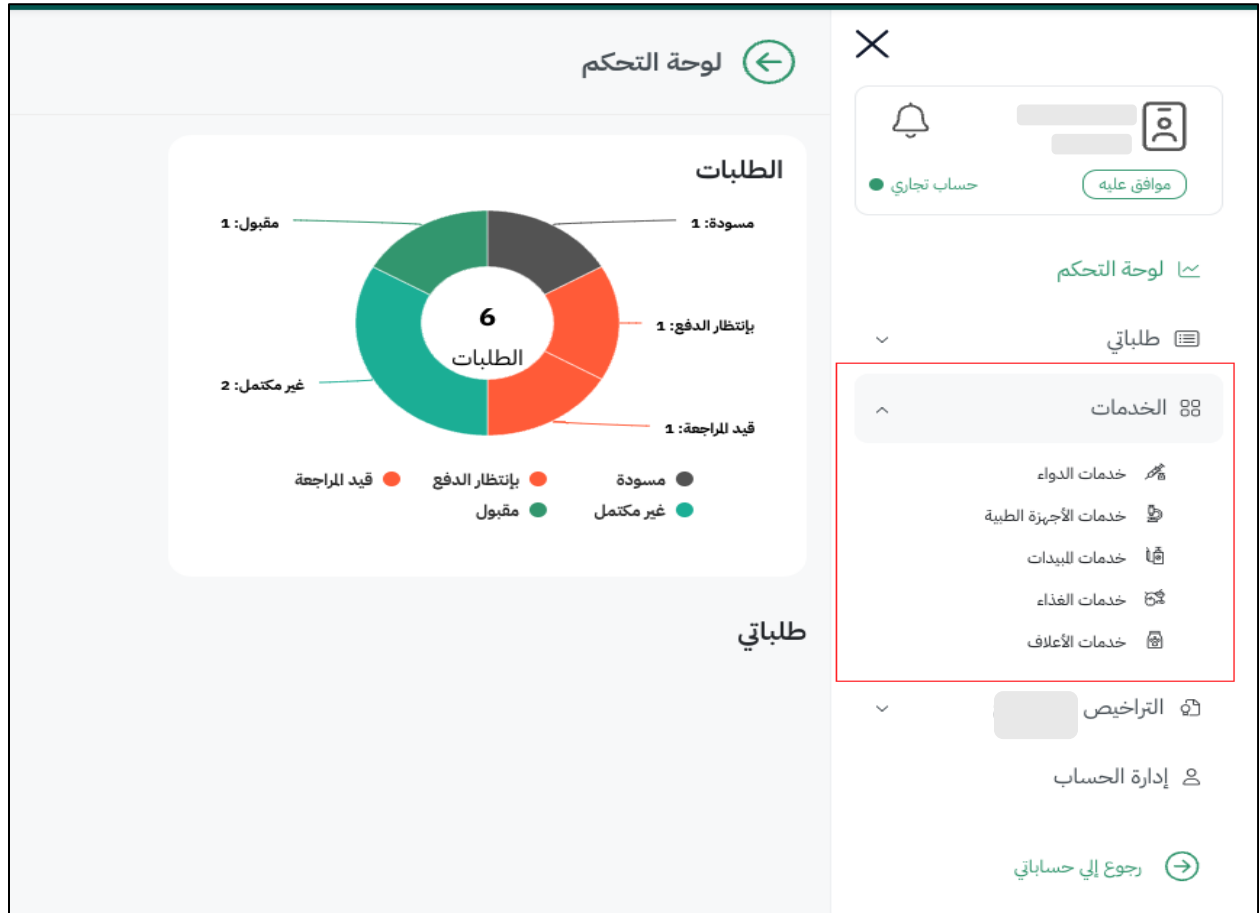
لوحة التحكم

الطلبات

مسودة: 1
بإنتظار الدفع: 1
قيد المراجعة: 1
غير مكتمل: 2
مقبول: 1

6
الطلبات

مسودة
بإنتظار الدفع
قيد المراجعة
غير مكتمل
مقبول

طلباتي

موافق عليه
حساب تجاري

لوحة التحكم
طلباتي
الخدمات
خدمات الدواء
خدمات الأجهزة الطبية
خدمات المبيدات
خدمات الغذاء
خدمات الأعلاف
التراخيص
إدارة الحساب
رجوع إلي حساباتي